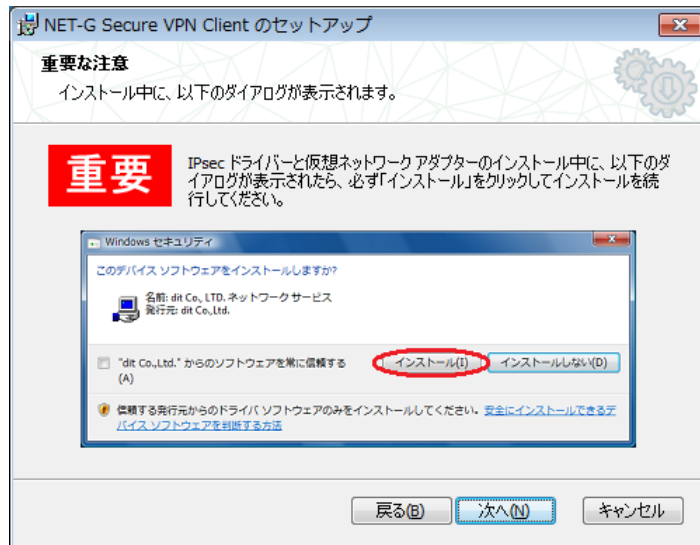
NET-G Secure VPN Client のセットアップ

重要な注意

インストール中に、以下のダイアログが表示されます。

重要

IPsec ドライバーと仮想ネットワーク アダプターのインストール中に、以下のダイアログが表示されたら、必ず「インストール」をクリックしてインストールを続行してください。

Windows セキュリティ

このデバイス ソフトウェアをインストールしますか?

名前: dit Co., LTD. ネットワーク サービス
発行元: dit Co.,Ltd.

"dit Co.,Ltd." からのソフトウェアを常に信頼する(A)

インストール(I)

インストールしない(D)

信頼する発行元からのドライバ ソフトウェアのみをインストールしてください。安全にインストールできるデバイス ソフトウェアを判断する方法

戻る(B)

次へ(N)

キャンセル